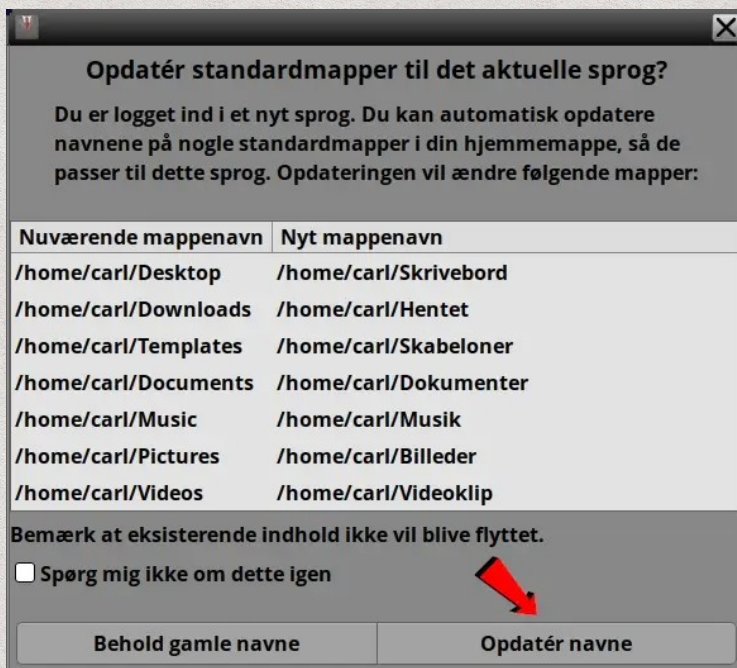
Opdatér standardmapper til det aktuelle sprog?

Du er logget ind i et nyt sprog. Du kan automatisk opdatere navnene på nogle standardmapper i din hjemmemappe, så de passer til dette sprog. Opdateringen vil ændre følgende mapper:

| Nuværende mappenavn | Nyt mappenavn |
|---|---|
| /home/carl/Desktop | /home/carl/Skrivebord |
| /home/carl/Downloads | /home/carl/Hentet |
| /home/carl/Templates | /home/carl/Skabeloner |
| /home/carl/Documents | /home/carl/Dokumenter |
| /home/carl/Music | /home/carl/Musik |
| /home/carl/Pictures | /home/carl/Billeder |
| /home/carl/Videos | /home/carl/Videoklip |

Bemærk at eksisterende indhold ikke vil blive flyttet.

Spørg mig ikke om dette igen

Behold gamle navne

Opdatér navne